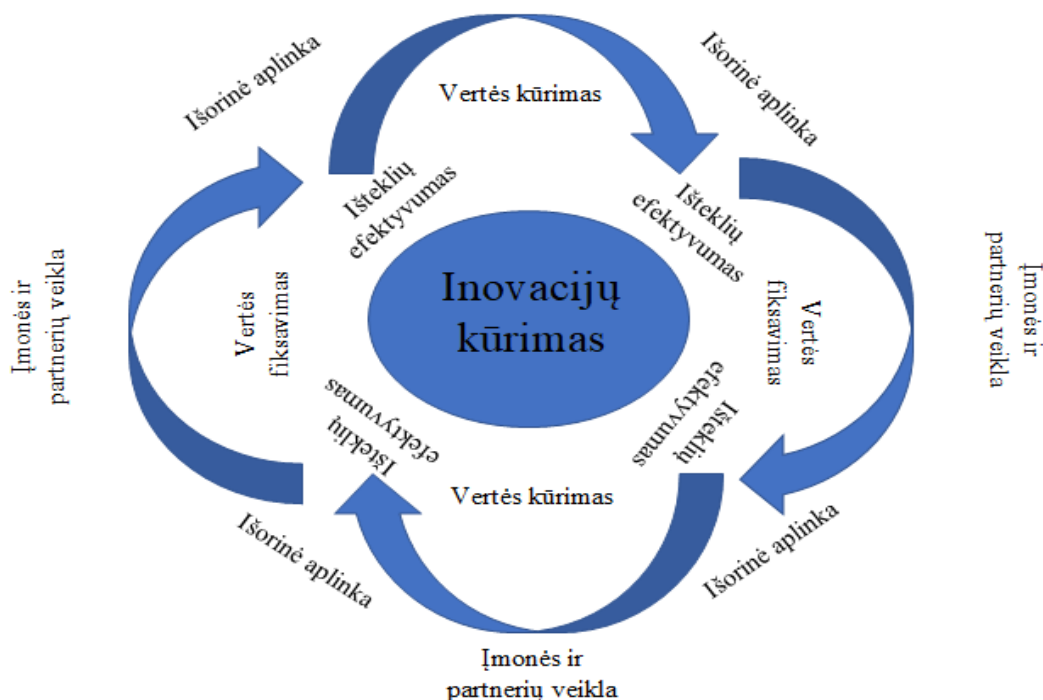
Išorinė aplinka

Vertės kūrimas

Išorinė aplinka

Išteklių efektyvumas

Išteklių efektyvumas

Įmonės ir partnerių veikla

Vertės fiksavimas

Inovacijų kūrimas

Vertės fiksavimas

Įmonės ir partnerių veikla

Išteklių efektyvumas

Išteklių efektyvumas

Vertės kūrimas

Išorinė aplinka

Išorinė aplinka

Įmonės ir partnerių veikla